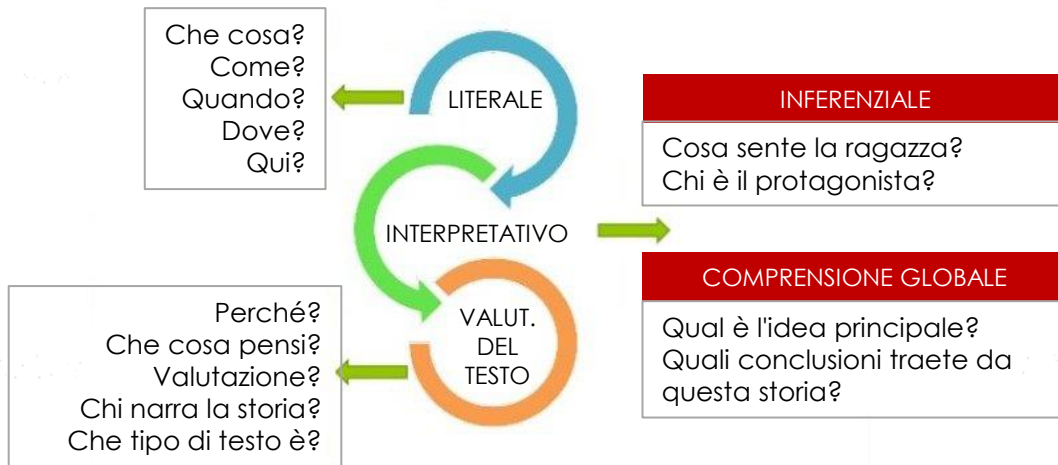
Che cosa?
Come?
Quando?
Dove?
Qui?

LITERALE

INFERENZIALE

Cosa sente la ragazza?
Chi è il protagonista?

INTERPRETATIVO

COMPRENSIONE GLOBALE

Qual è l'idea principale?
Quali conclusioni traete da questa storia?

Perché?
Che cosa pensi?
Valutazione?
Chi narra la storia?
Che tipo di testo è?

VALUT.
DEL
TESTO